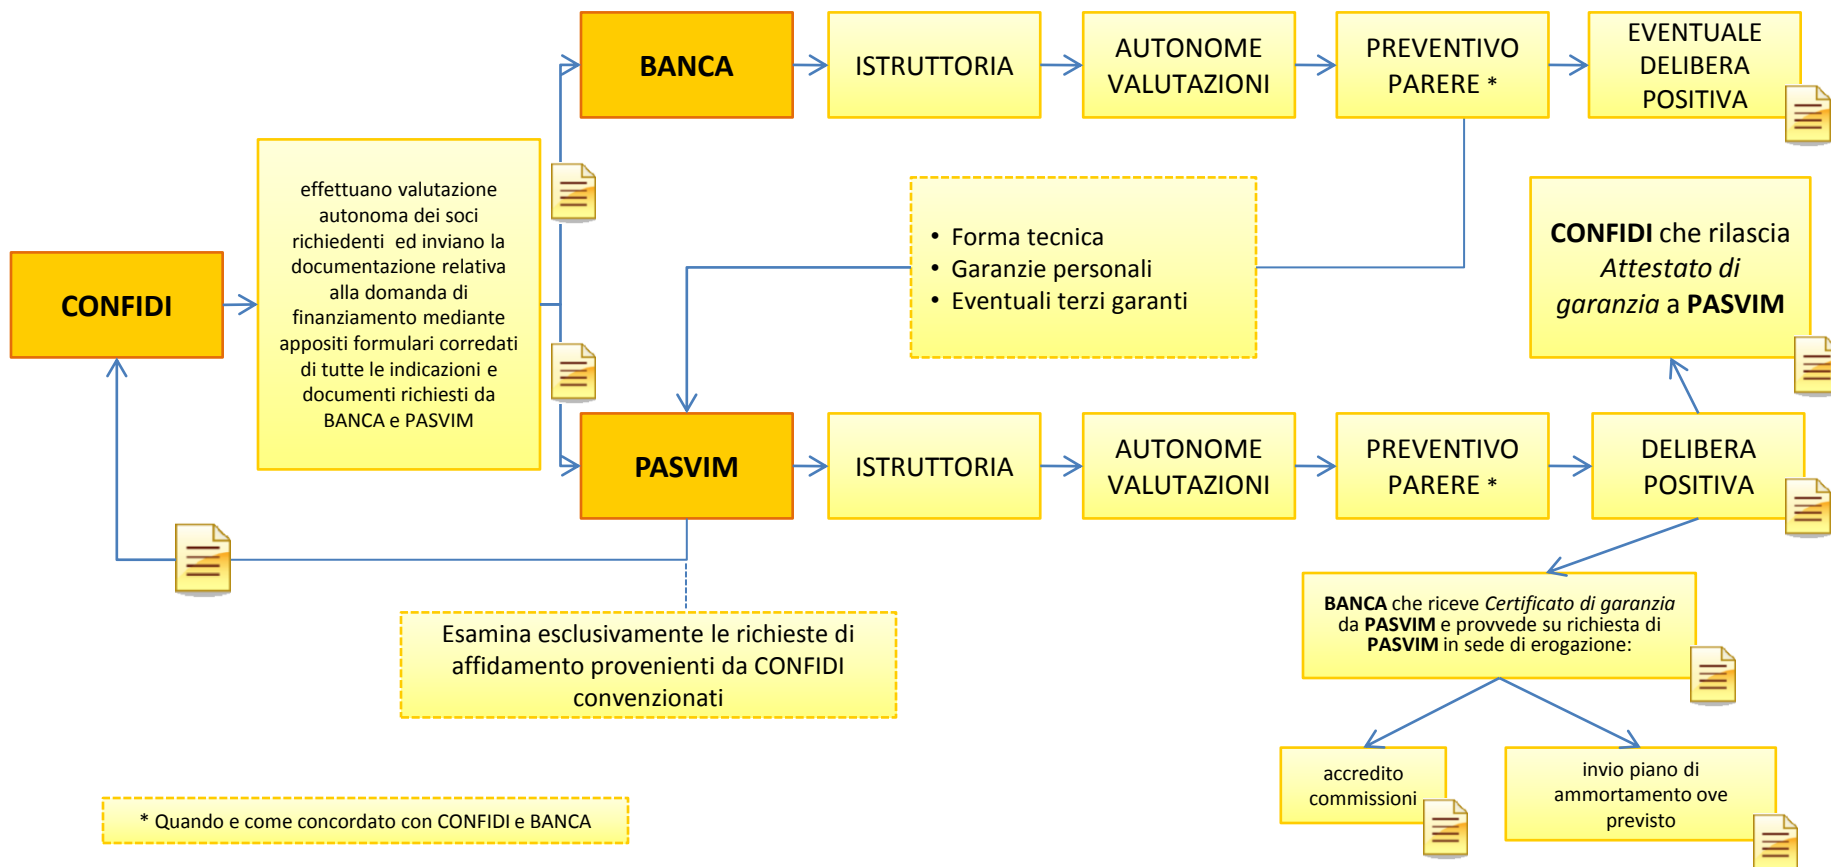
BANCA

ISTRUTTORIA

AUTONOME VALUTAZIONI

PREVENTIVO PARERE *

EVENTUALE DELIBERA POSITIVA

CONFIDI

effettuano valutazione autonoma dei soci richiedenti ed inviano la documentazione relativa alla domanda di finanziamento mediante appositi formulari corredati di tutte le indicazioni e documenti richiesti da BANCA e PASVIM

• Forma tecnica
• Garanzie personali
• Eventuali terzi garanti

**CONFIDI** che rilascia *Attestato di garanzia* a **PASVIM**

PASVIM

ISTRUTTORIA

AUTONOME VALUTAZIONI

PREVENTIVO PARERE *

DELIBERA POSITIVA

**BANCA** che riceve *Certificato di garanzia* da **PASVIM** e provvede su richiesta di **PASVIM** in sede di erogazione:

Esamina esclusivamente le richieste di affidamento provenienti da CONFIDI convenzionati

accredito commissioni

invio piano di ammortamento ove previsto

* Quando e come concordato con CONFIDI e BANCA